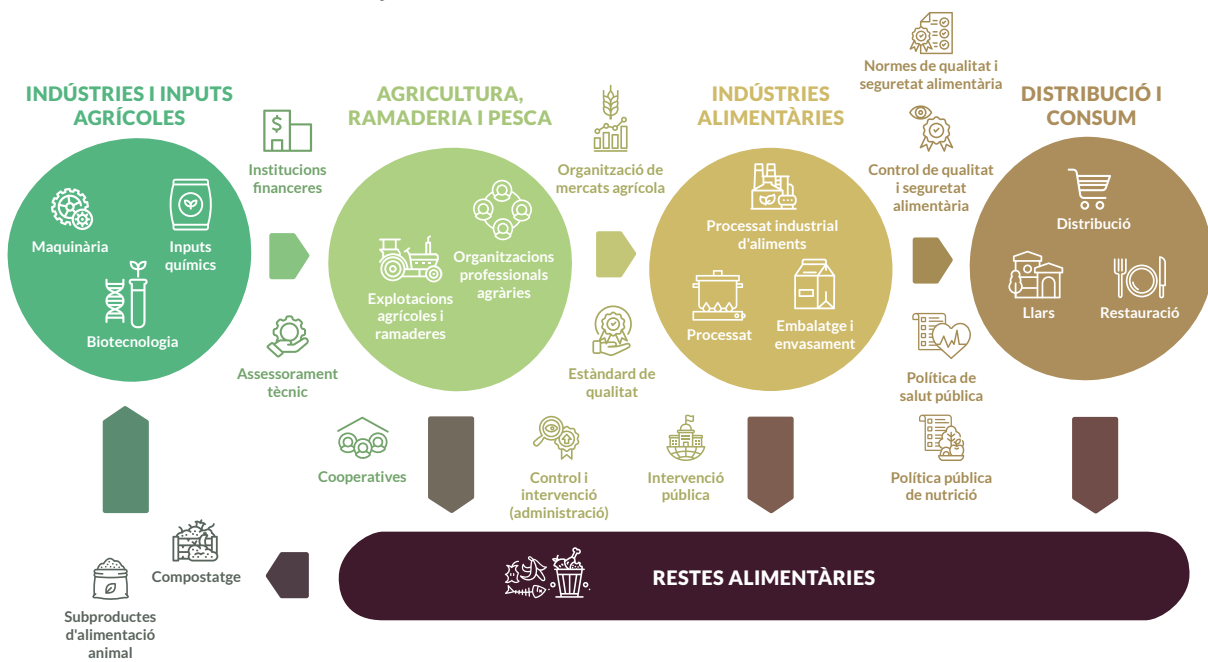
INDÚSTRIES I INPUTS AGRÍCOLES

Maquinària

Inputs químics

Biotecnologia

Institucions financeres

Assessorament tècnic

AGRICULTURA, RAMADERIA I PESCA

Organitzacions professionals agràries

Explotacions agrícoles i ramaderes

Organització de mercats agrícola

Estàndard de qualitat

INDÚSTRIES ALIMENTÀRIES

Processat industrial d'aliments

Processat

Embalatge i envasament

Normes de qualitat i seguretat alimentària

Control de qualitat i seguretat alimentària

Política de salut pública

Política pública de nutrició

DISTRIBUCIÓ I CONSUM

Distribució

Llars

Restauració

Cooperatives

Control i intervenció (administració)

Intervenció pública

RESTES ALIMENTÀRIES

Compostatge

Subproductes d'alimentació animal